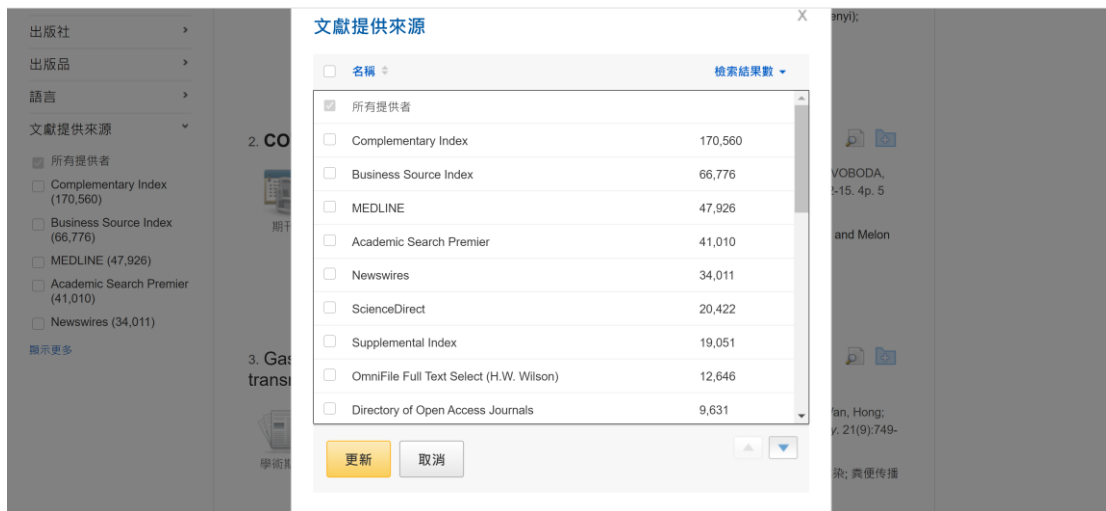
出版社 ›
出版品 ›
語言 ›
文獻提供來源 ˅
所有提供者
Complementary Index (170,560)
Business Source Index (66,776)
MEDLINE (47,926)
Academic Search Premier (41,010)
Newswires (34,011)
顯示更多

2. CO
期刊
3. Gas transm
學術期

enyi);
VOBODA,
2-15. 4p. 5
and Melon
Yan, Hong;
y. 21(9):749-
染; 賣便傳播

文獻提供來源
X

| 名稱 | 檢索結果數 |
|---|---|
| 所有提供者 | |
| Complementary Index | 170,560 |
| Business Source Index | 66,776 |
| MEDLINE | 47,926 |
| Academic Search Premier | 41,010 |
| Newswires | 34,011 |
| ScienceDirect | 20,422 |
| Supplemental Index | 19,051 |
| OmniFile Full Text Select (H.W. Wilson) | 12,646 |
| Directory of Open Access Journals | 9,631 |

更新
取消